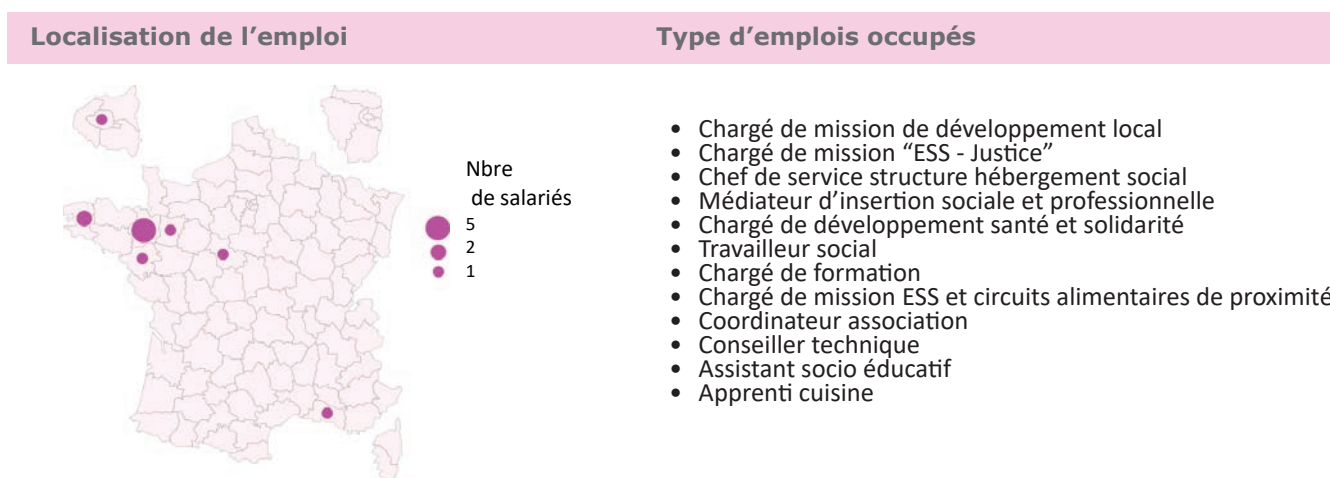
Localisation de l'emploi

Type d'emplois occupés

Nbre de salariés
5
2
1

- Chargé de mission de développement local
- Chargé de mission "ESS - Justice"
- Chef de service structure hébergement social
- Médiateur d'insertion sociale et professionnelle
- Chargé de développement santé et solidarité
- Travailleur social
- Chargé de formation
- Chargé de mission ESS et circuits alimentaires de proximité
- Coordinateur association
- Conseiller technique
- Assistant socio éducatif
- Apprenti cuisine